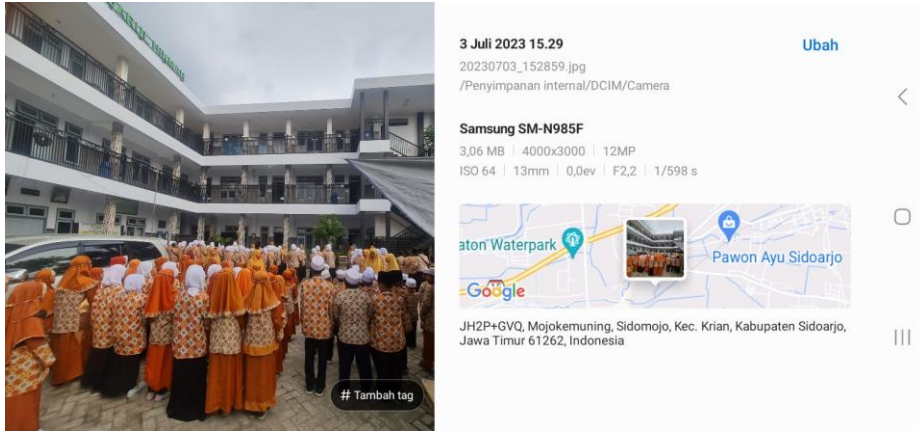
# Tambah tag

3 Juli 2023 15.29
Ubah
20230703_152859.jpg
/Penyimpanan internal/DCIM/Camera

Samsung SM-N985F
3,06 MB | 4000x3000 | 12MP
ISO 64 | 13mm | 0,0ev | F2,2 | 1/598 s

aton Waterpark
Pawon Ayu Sidoarjo
Google

JH2P+GVQ, Mojokemuning, Sidomojo, Kec. Krian, Kabupaten Sidoarjo, Jawa Timur 61262, Indonesia